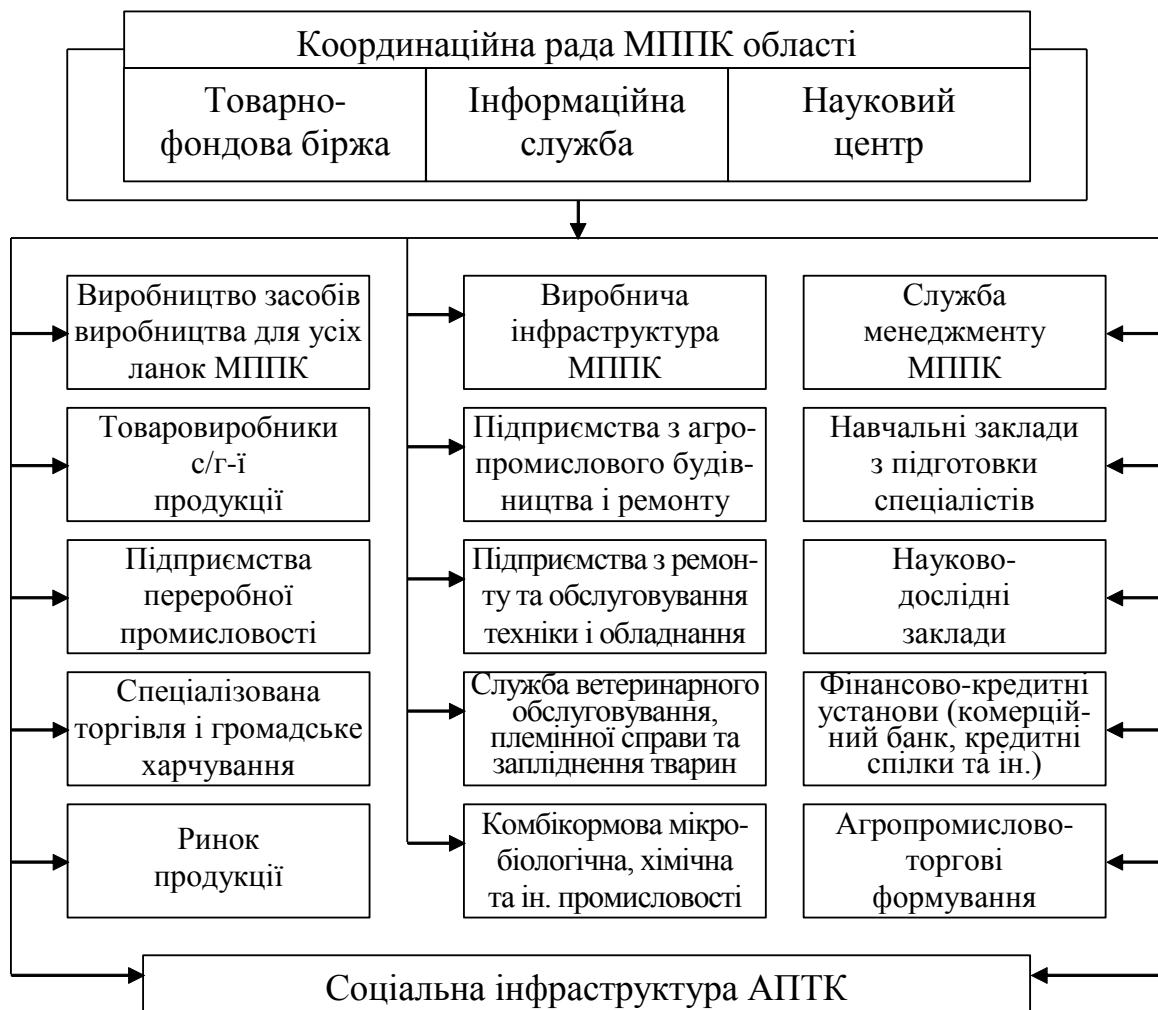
Координаційна рада МППК області

Товарно-фондова біржа

Інформаційна служба

Науковий центр

Виробництво засобів виробництва для усіх ланок МППК

Товаровиробники с/г-ї продукції

Підприємства переробної промисловості

Спеціалізована торгівля і громадське харчування

Ринок продукції

Виробнича інфраструктура МППК

Підприємства з агропромислового будівництва і ремонту

Підприємства з ремонту та обслуговування техніки і обладнання

Служба ветеринарного обслуговування, племінної справи та запліднення тварин

Комбікормова мікробіологічна, хімічна та ін. промисловості

Служба менеджменту МППК

Навчальні заклади з підготовки спеціалістів

Науково-дослідні заклади

Фінансово-кредитні установи (комерційний банк, кредитні спілки та ін.)

Агропромислово-торгові формування

Соціальна інфраструктура АПТК